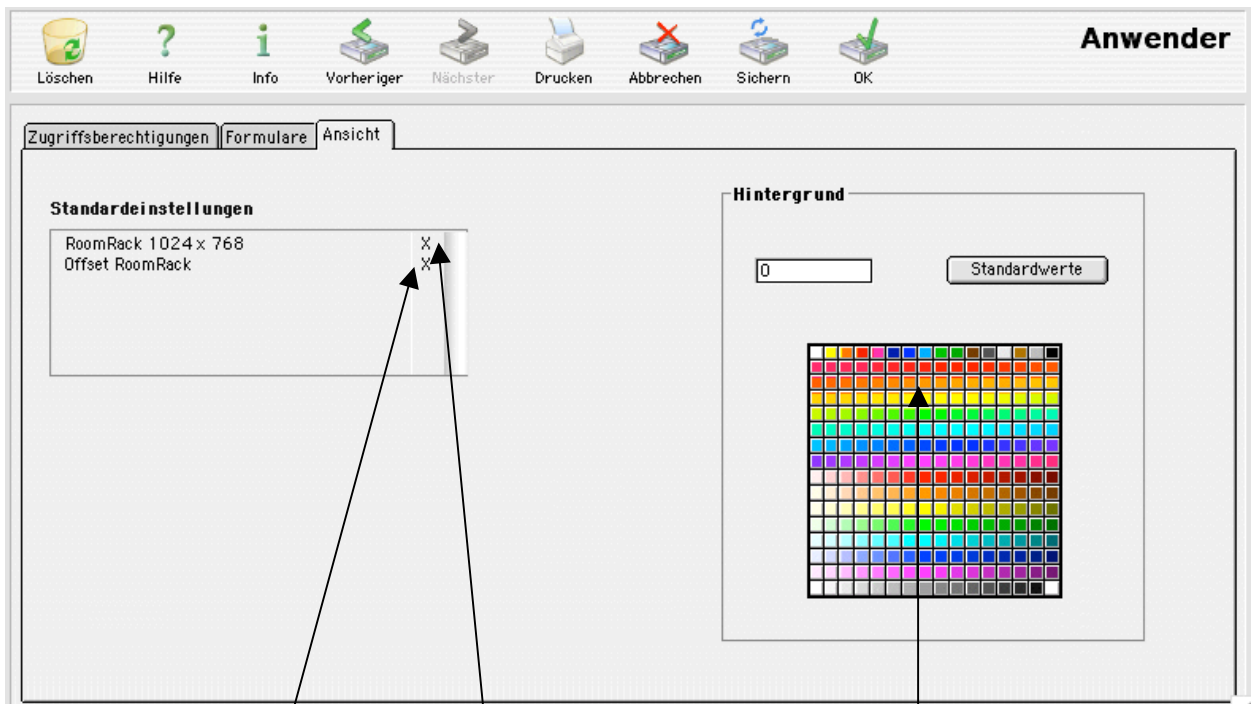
Löschen Hilfe Info Vorheriger Nächster Drucken Abbrechen Sichern OK

Anwender

Zugriffsberechtigungen | Formulare | Ansicht

Standardeinstellungen

RoomRack 1024 x 768 X
Offset RoomRack X

Hintergrund

0

Standardwerte